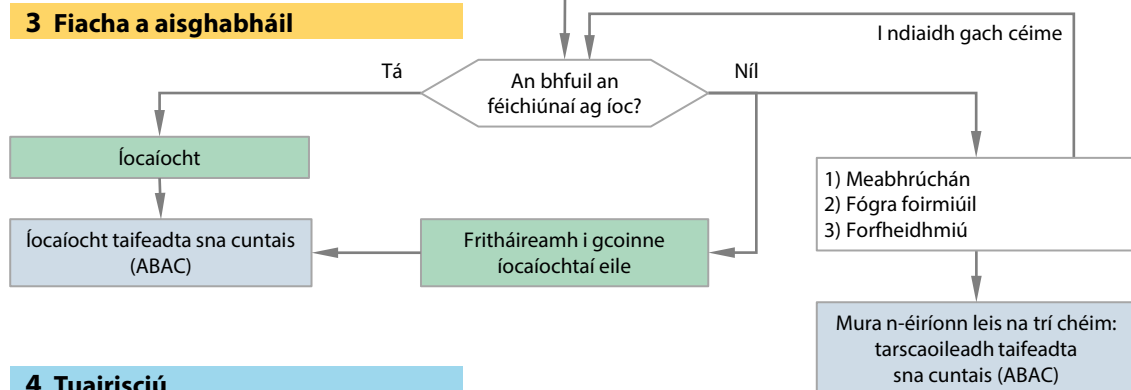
3 Fiacha a aisghabháil

I ndiaidh gach céime

Tá

An bhfuil an féichiúnaí ag íoc?

Níl

Íocaíocht

1) Meabhrúchán
2) Fógra foirmiúil
3) Forfheidhmiú

Íocaíocht taifeadta sna cuntais (ABAC)

Fritháireamh i gcoinne íocaíochtaí eile

Mura n-éiríonn leis na trí chéim: tarscaoileadh taifeadta sna cuntais (ABAC)

4 Tuairisciú